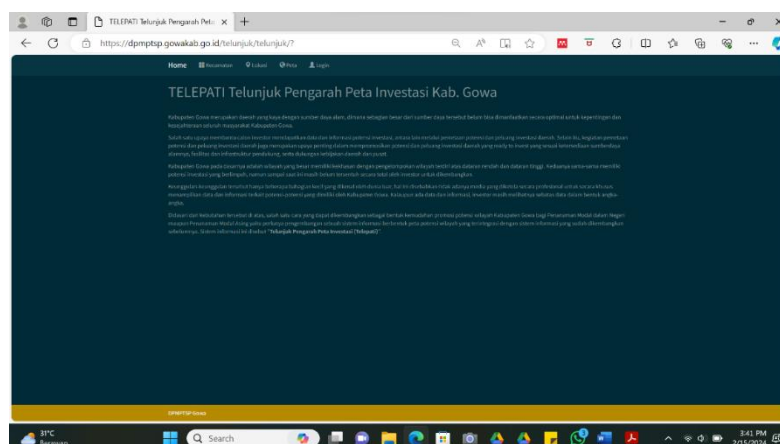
TELEPATI Telunjuk Pengarah Peta ×

https://dpmptsp.gowakab.go.id/telunjuk/telunjuk/?

Home Kecamatan Lokasi Peta Login

TELEPATI Telunjuk Pengarah Peta Investasi Kab. Gowa

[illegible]

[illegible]

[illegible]

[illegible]

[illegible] "Telunjuk Pengarah Peta Investasi (Telepati)".

DPMPTSP Gowa

31°C

Search

3:41 PM
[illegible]